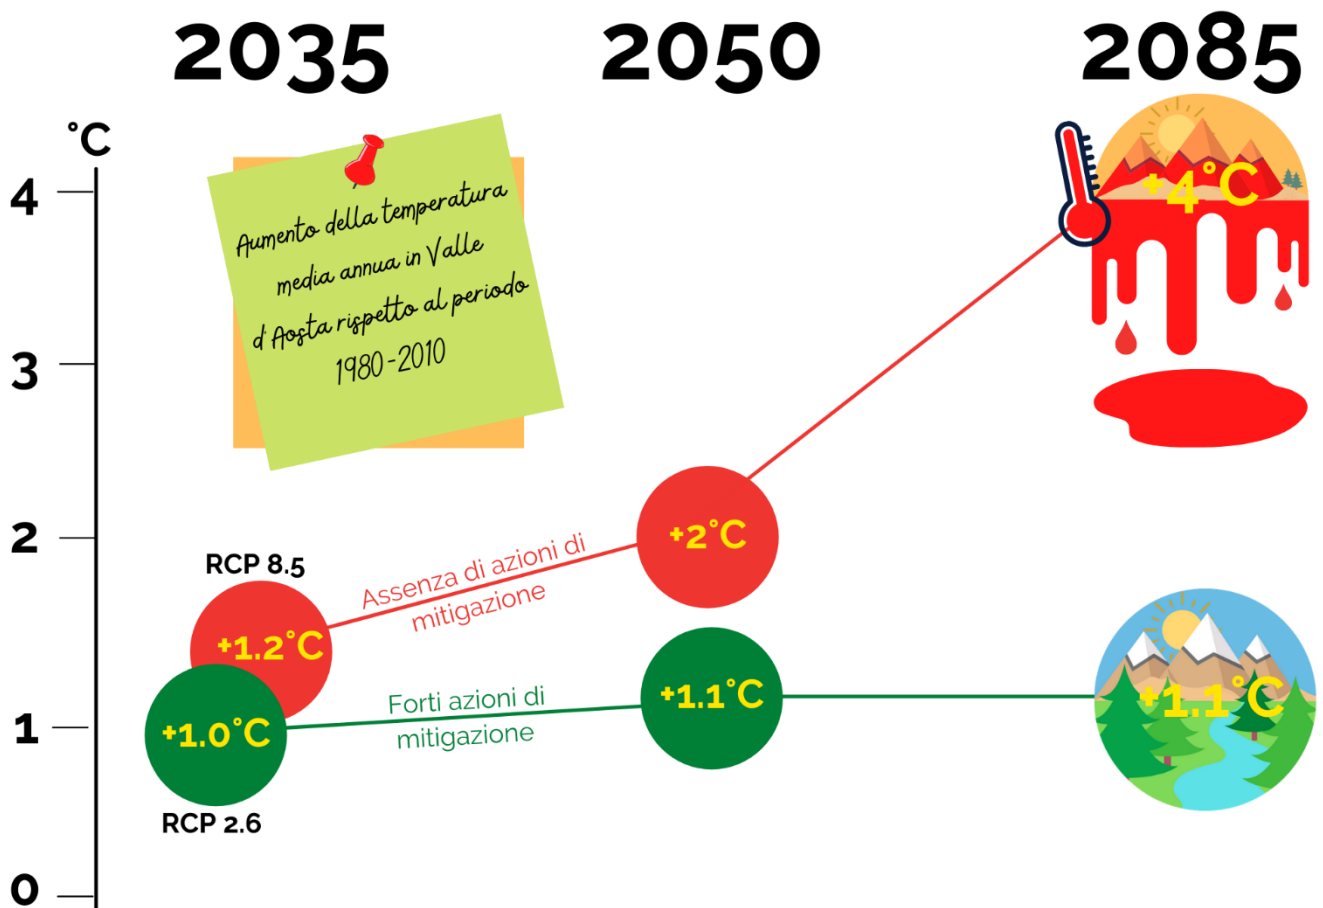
2035 2050 2085

°C

4

3

2

1

0

Aumento della temperatura media annua in Valle d'Aosta rispetto al periodo 1980-2010

+4°C

RCP 8.5

+1.2°C

Assenza di azioni di mitigazione

+2°C

+1.0°C

Forti azioni di mitigazione

+1.1°C

+1.1°C

RCP 2.6